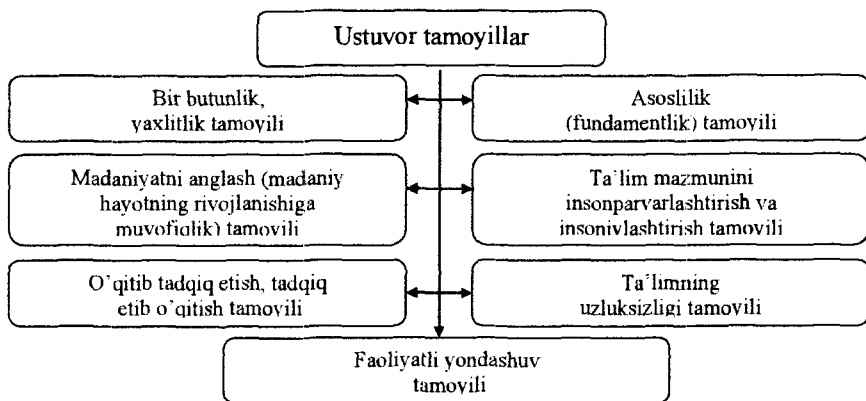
Ustuvor tamoyillar

Bir butunlik, yaxlitlik tamoyili

Asoslilik (fundamentlik) tamoyili

Madaniyatni anglash (madaniy hayotning rivojlanishiga muvofiqlik) tamoyili

Ta'lim mazmunini insonparvarlashtirish va insoniylashtirish tamoyili

O'qitib tadqiq etish, tadqiq etib o'qitish tamoyili

Ta'limning uzluksizligi tamoyili

Faoliyatli yondashuv tamoyili